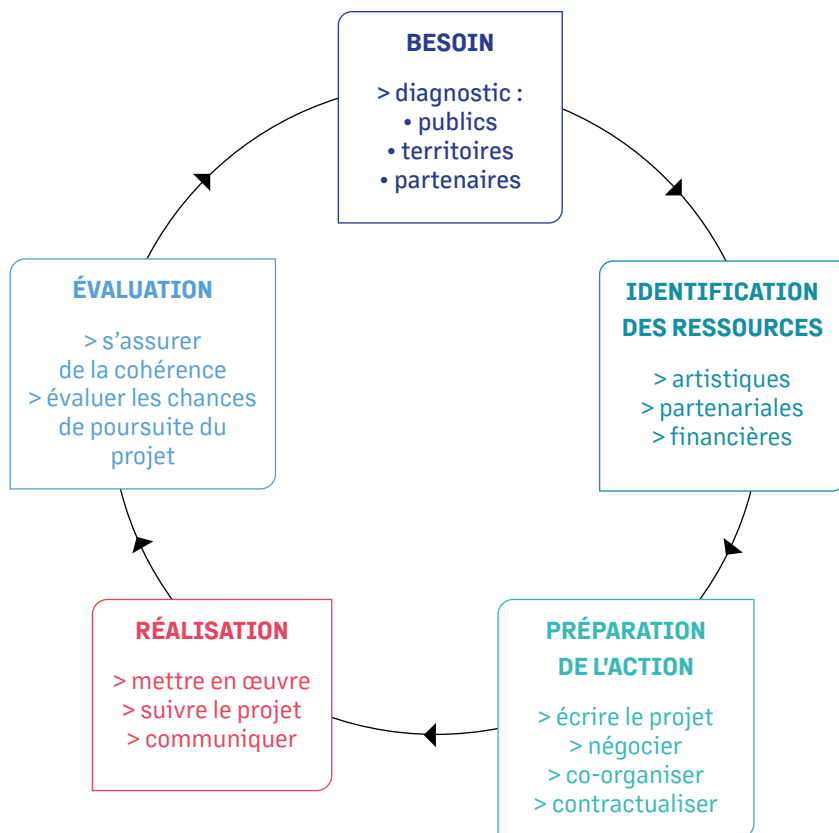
BESOIN

> diagnostic :
• publics
• territoires
• partenaires

IDENTIFICATION DES RESSOURCES

> artistiques
> partenariales
> financières

PRÉPARATION DE L'ACTION

> écrire le projet
> négocier
> co-organiser
> contractualiser

RÉALISATION

> mettre en œuvre
> suivre le projet
> communiquer

ÉVALUATION

> s'assurer de la cohérence
> évaluer les chances de poursuite du projet